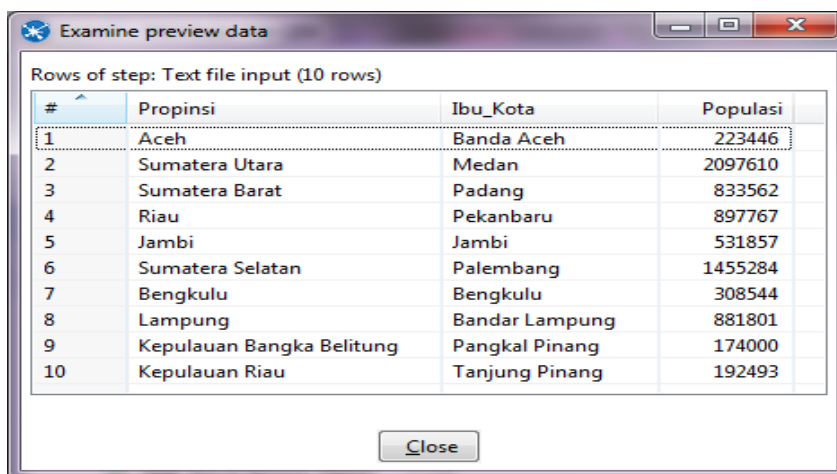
Examine preview data

Rows of step: Text file input (10 rows)

| # | Propinsi | Ibu_Kota | Populasi |
|---|---|---|---|
| 1 | Aceh | Banda Aceh | 223446 |
| 2 | Sumatera Utara | Medan | 2097610 |
| 3 | Sumatera Barat | Padang | 833562 |
| 4 | Riau | Pekanbaru | 897767 |
| 5 | Jambi | Jambi | 531857 |
| 6 | Sumatera Selatan | Palembang | 1455284 |
| 7 | Bengkulu | Bengkulu | 308544 |
| 8 | Lampung | Bandar Lampung | 881801 |
| 9 | Kepulauan Bangka Belitung | Pangkal Pinang | 174000 |
| 10 | Kepulauan Riau | Tanjung Pinang | 192493 |

Close